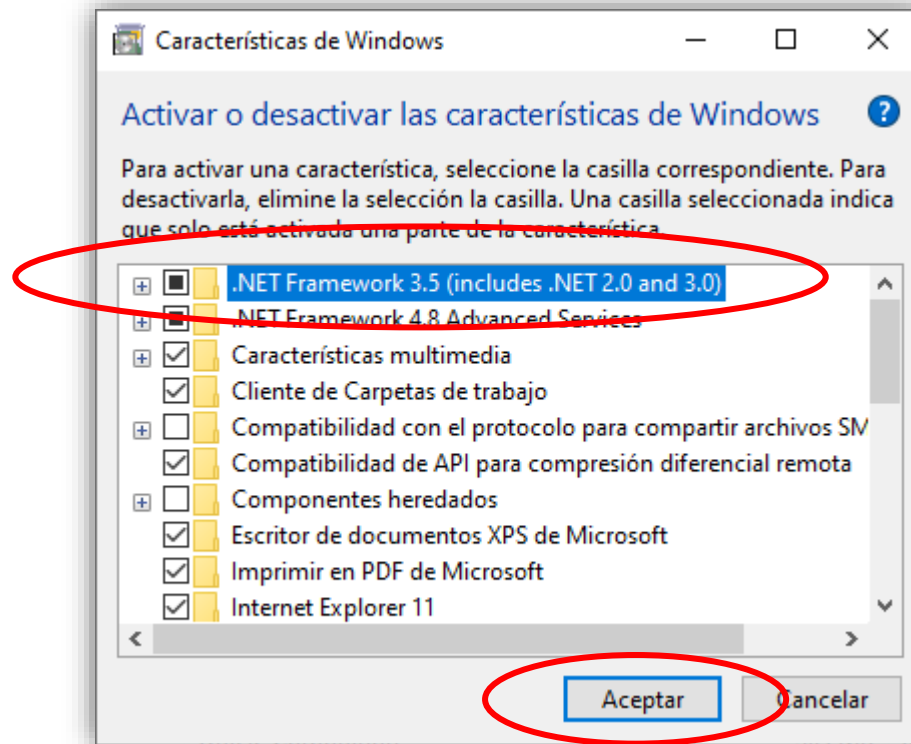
Características de Windows

Activar o desactivar las características de Windows

Para activar una característica, seleccione la casilla correspondiente. Para desactivarla, elimine la selección la casilla. Una casilla seleccionada indica que solo está activada una parte de la característica.

.NET Framework 3.5 (includes .NET 2.0 and 3.0)
.NET Framework 4.8 Advanced Services
Características multimedia
Cliente de Carpetas de trabajo
Compatibilidad con el protocolo para compartir archivos SM
Compatibilidad de API para compresión diferencial remota
Componentes heredados
Escritor de documentos XPS de Microsoft
Imprimir en PDF de Microsoft
Internet Explorer 11

Aceptar
Cancelar